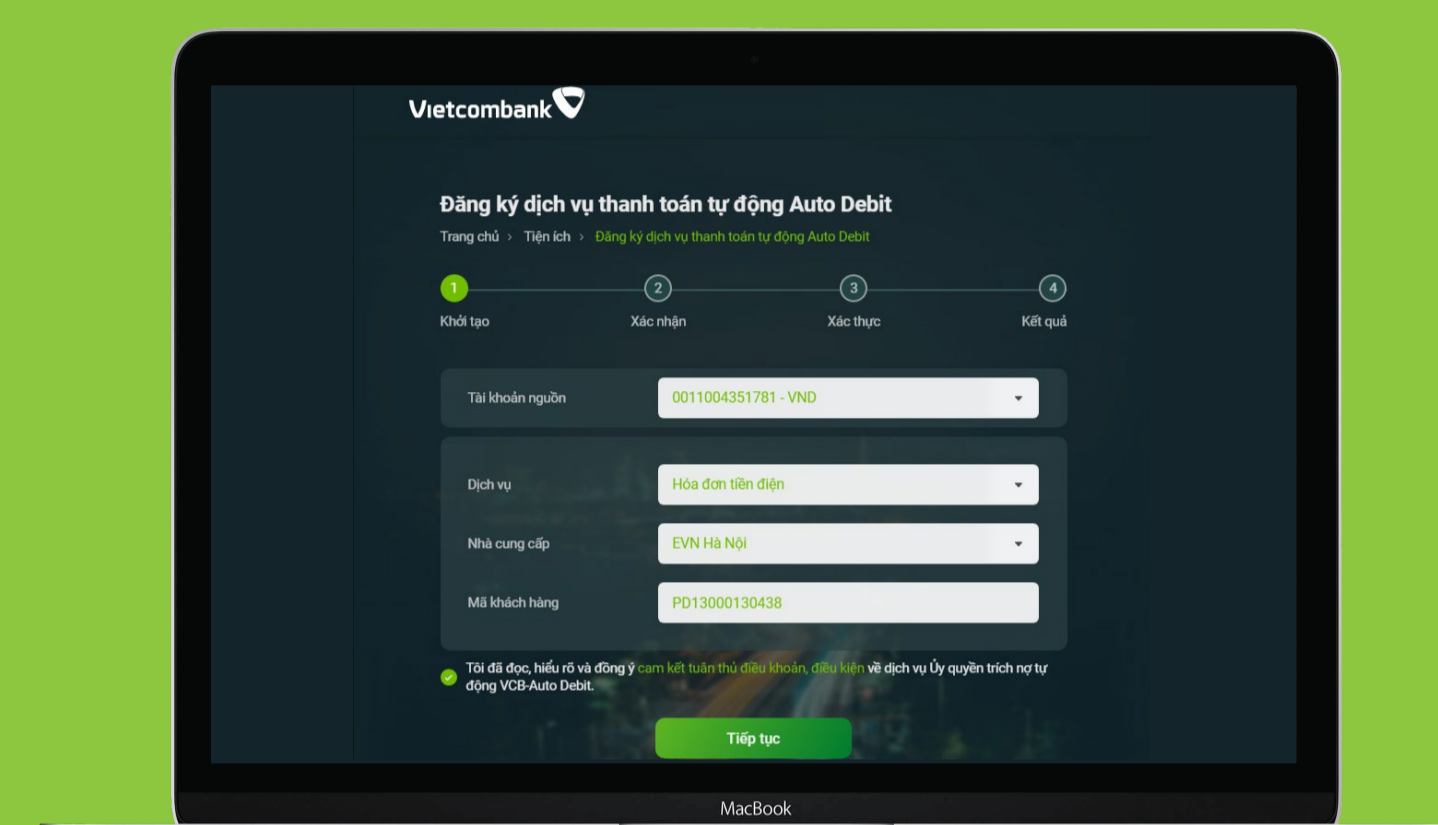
Vietcombank

Đăng ký dịch vụ thanh toán tự động Auto Debit

Trang chủ > Tiện ích > Đăng ký dịch vụ thanh toán tự động Auto Debit

1 Khởi tạo
2 Xác nhận
3 Xác thực
4 Kết quả

Tài khoản nguồn
0011004351781 - VND

Dịch vụ
Hóa đơn tiền điện

Nhà cung cấp
EVN Hà Nội

Mã khách hàng
PD13000130438

Tôi đã đọc, hiểu rõ và đồng ý cam kết tuân thủ điều khoản, điều kiện về dịch vụ Ủy quyền trích nợ tự động VCB-Auto Debit.

Tiếp tục

MacBook